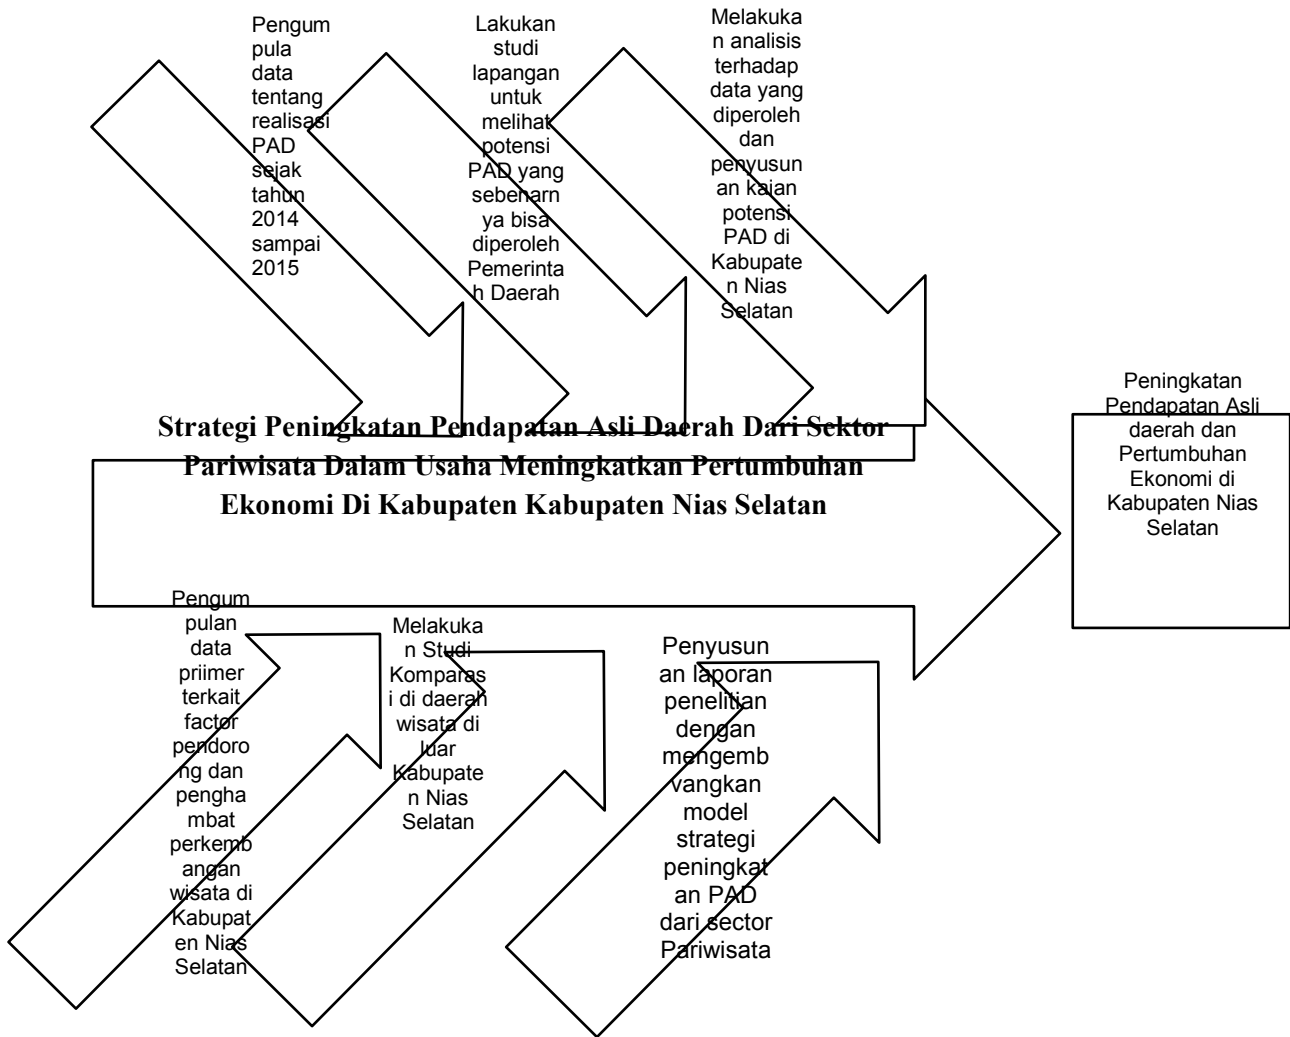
Pengumpula data tentang realisasi PAD sejak tahun 2014 sampai 2015

Lakukan studi lapangan untuk melihat potensi PAD yang sebenarnya bisa diperoleh Pemerintah Daerah

Melakukan analisis terhadap data yang diperoleh dan penyusunan kajan potensi PAD di Kabupaten Nias Selatan

Strategi Peningkatan Pendapatan Asli Daerah Dari Sektor Pariwisata Dalam Usaha Meningkatkan Pertumbuhan Ekonomi Di Kabupaten Kabupaten Nias Selatan

Peningkatan Pendapatan Asli daerah dan Pertumbuhan Ekonomi di Kabupaten Nias Selatan

Pengumpulan data priimer terkait factor pendorong dan penghambat perkembangan wisata di Kabupaten Nias Selatan

Melakukan Studi Komparasi di daerah wisata di luar Kabupaten Nias Selatan

Penyusunan laporan penelitian dengan mengembvangkan model strategi peningkatan PAD dari sector Pariwisata